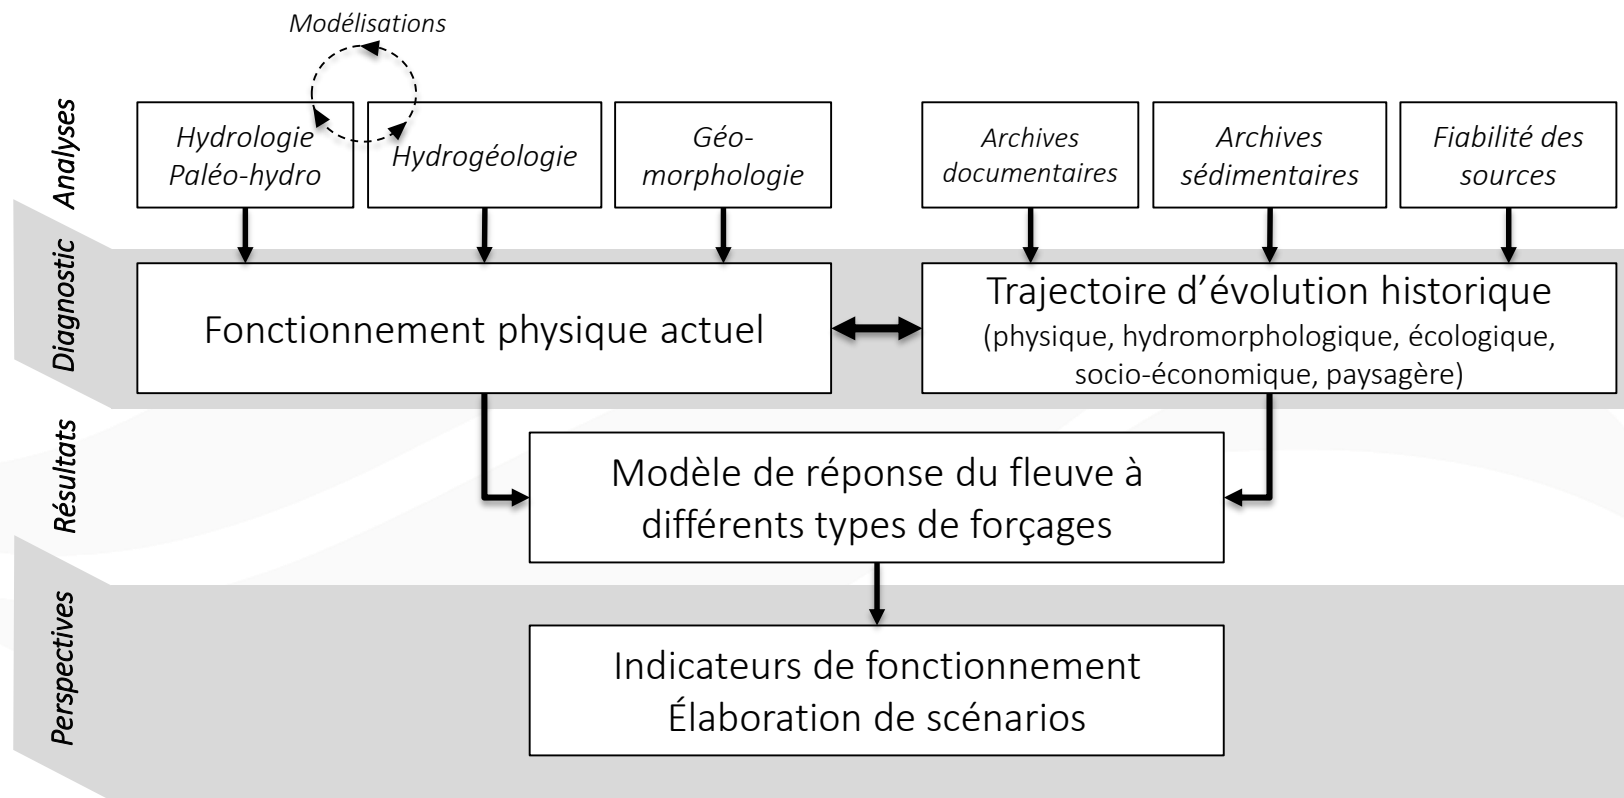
Modélisations

Analyses

Hydrologie
Paléo-hydro

Hydrogéologie

Géomorphologie

Archives documentaires

Archives sédimentaires

Fiabilité des sources

Diagnostic

Fonctionnement physique actuel

Trajectoire d'évolution historique
(physique, hydromorphologique, écologique, socio-économique, paysagère)

Résultats

Modèle de réponse du fleuve à différents types de forçages

Perspectives

Indicateurs de fonctionnement
Élaboration de scénarios